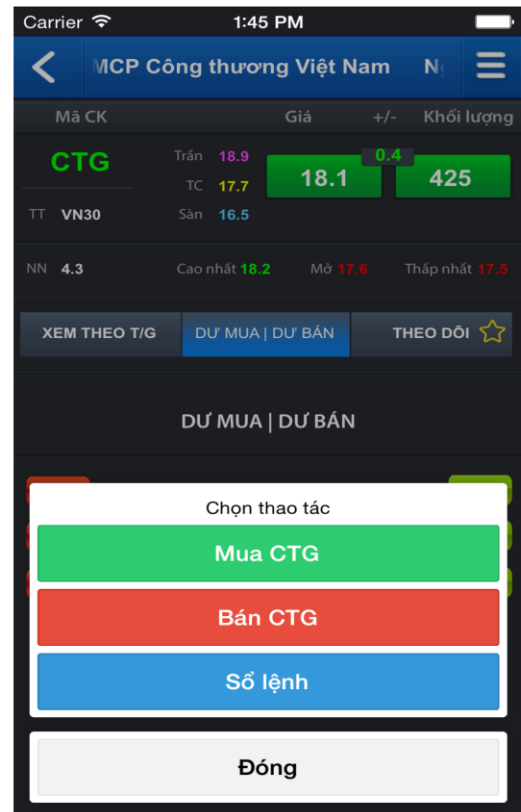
Carrier 1:45 PM

MCP Công thương Việt Nam N

Mã CK Giá +/- Khối lượng

CTG

Trần 18.9
TC 17.7
Sàn 16.5

0.4
18.1
425

TT VN30

NN 4.3 Cao nhất 18.2 Mở 17.6 Thấp nhất 17.5

XEM THEO T/G
DƯ MUA | DƯ BÁN
THEO DÕI

DƯ MUA | DƯ BÁN

Chọn thao tác

Mua CTG

Bán CTG

Sổ lệnh

Đóng